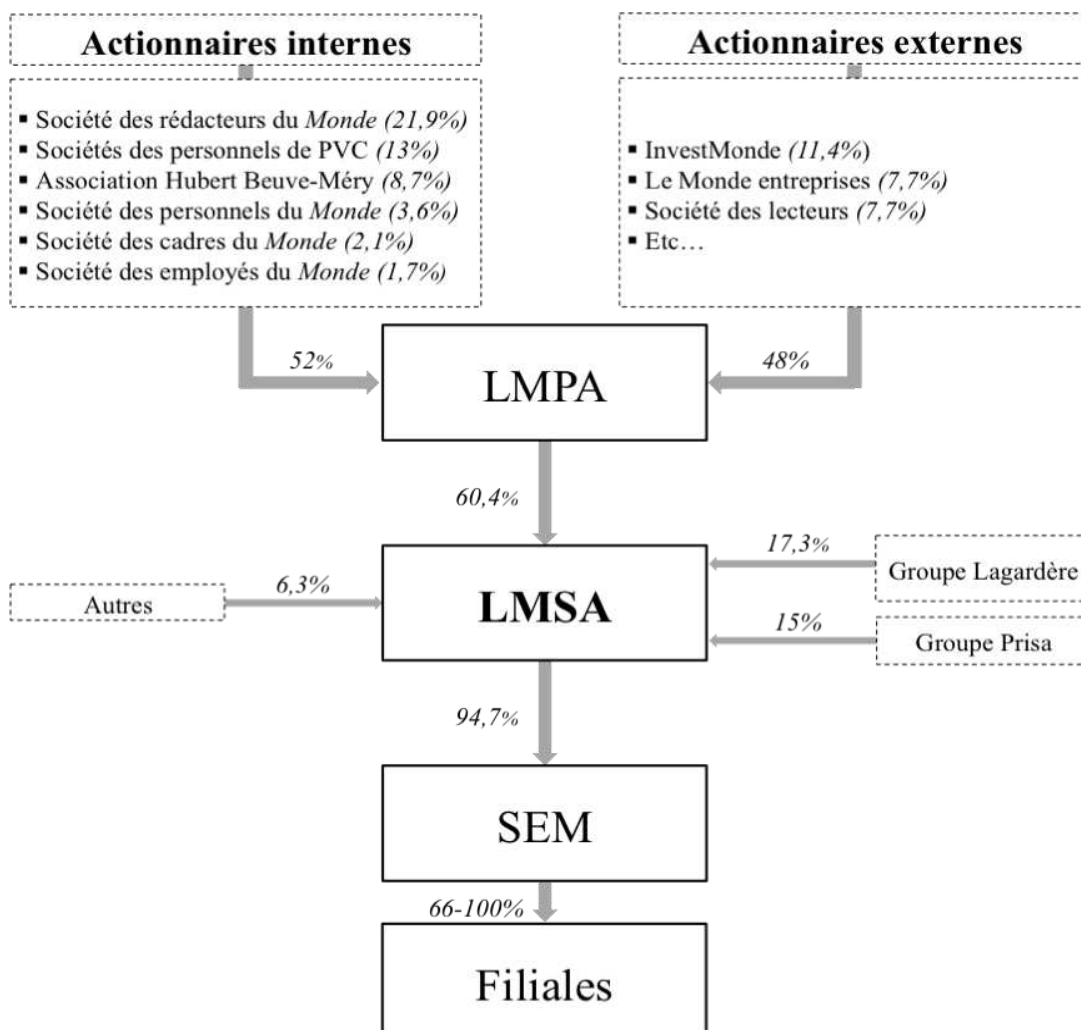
Actionnaires internes

- Société des rédacteurs du *Monde* (21,9%)
- Sociétés des personnels de PVC (13%)
- Association Hubert Beuve-Méry (8,7%)
- Société des personnels du *Monde* (3,6%)
- Société des cadres du *Monde* (2,1%)
- Société des employés du *Monde* (1,7%)

Actionnaires externes

- InvestMonde (11,4%)
- Le Monde entreprises (7,7%)
- Société des lecteurs (7,7%)
- Etc…

52%

48%

LMPA

60,4%

17,3%

Groupe Lagardère

Autres

6,3%

LMSA

15%

Groupe Prisa

94,7%

SEM

66-100%

Filiales